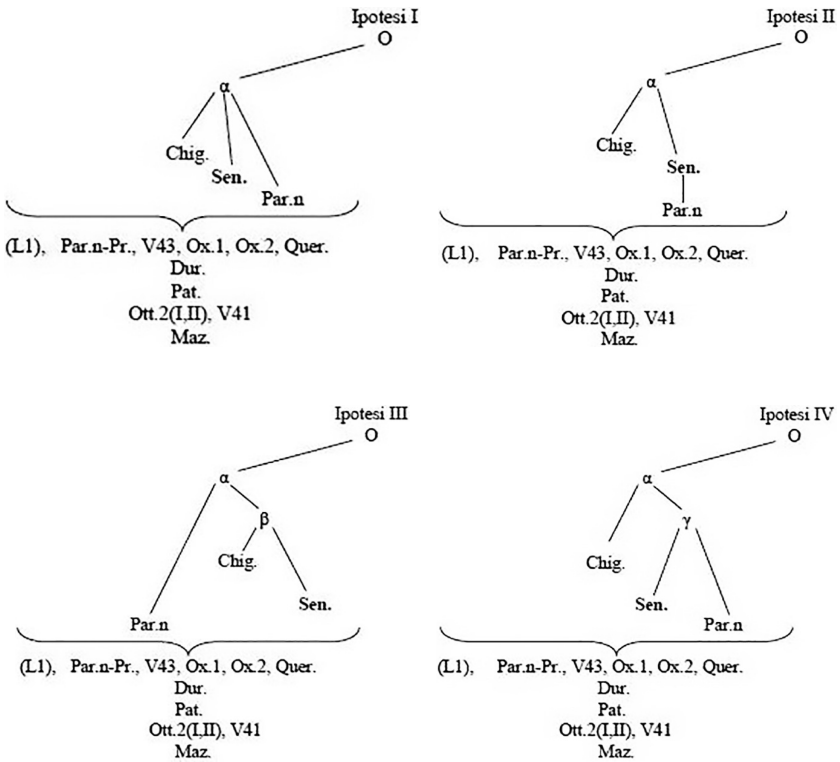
Ipotesi I
O
α
Chig.
Sen.
Par.n
(L1), Par.n-Pr., V43, Ox.1, Ox.2, Quer.
Dur.
Pat.
Ott.2(I,II), V41
Maz.

Ipotesi II
O
α
Chig.
Sen.
Par.n
(L1), Par.n-Pr., V43, Ox.1, Ox.2, Quer.
Dur.
Pat.
Ott.2(I,II), V41
Maz.

Ipotesi III
O
α
β
Chig.
Sen.
Par.n
(L1), Par.n-Pr., V43, Ox.1, Ox.2, Quer.
Dur.
Pat.
Ott.2(I,II), V41
Maz.

Ipotesi IV
O
α
γ
Chig.
Sen.
Par.n
(L1), Par.n-Pr., V43, Ox.1, Ox.2, Quer.
Dur.
Pat.
Ott.2(I,II), V41
Maz.